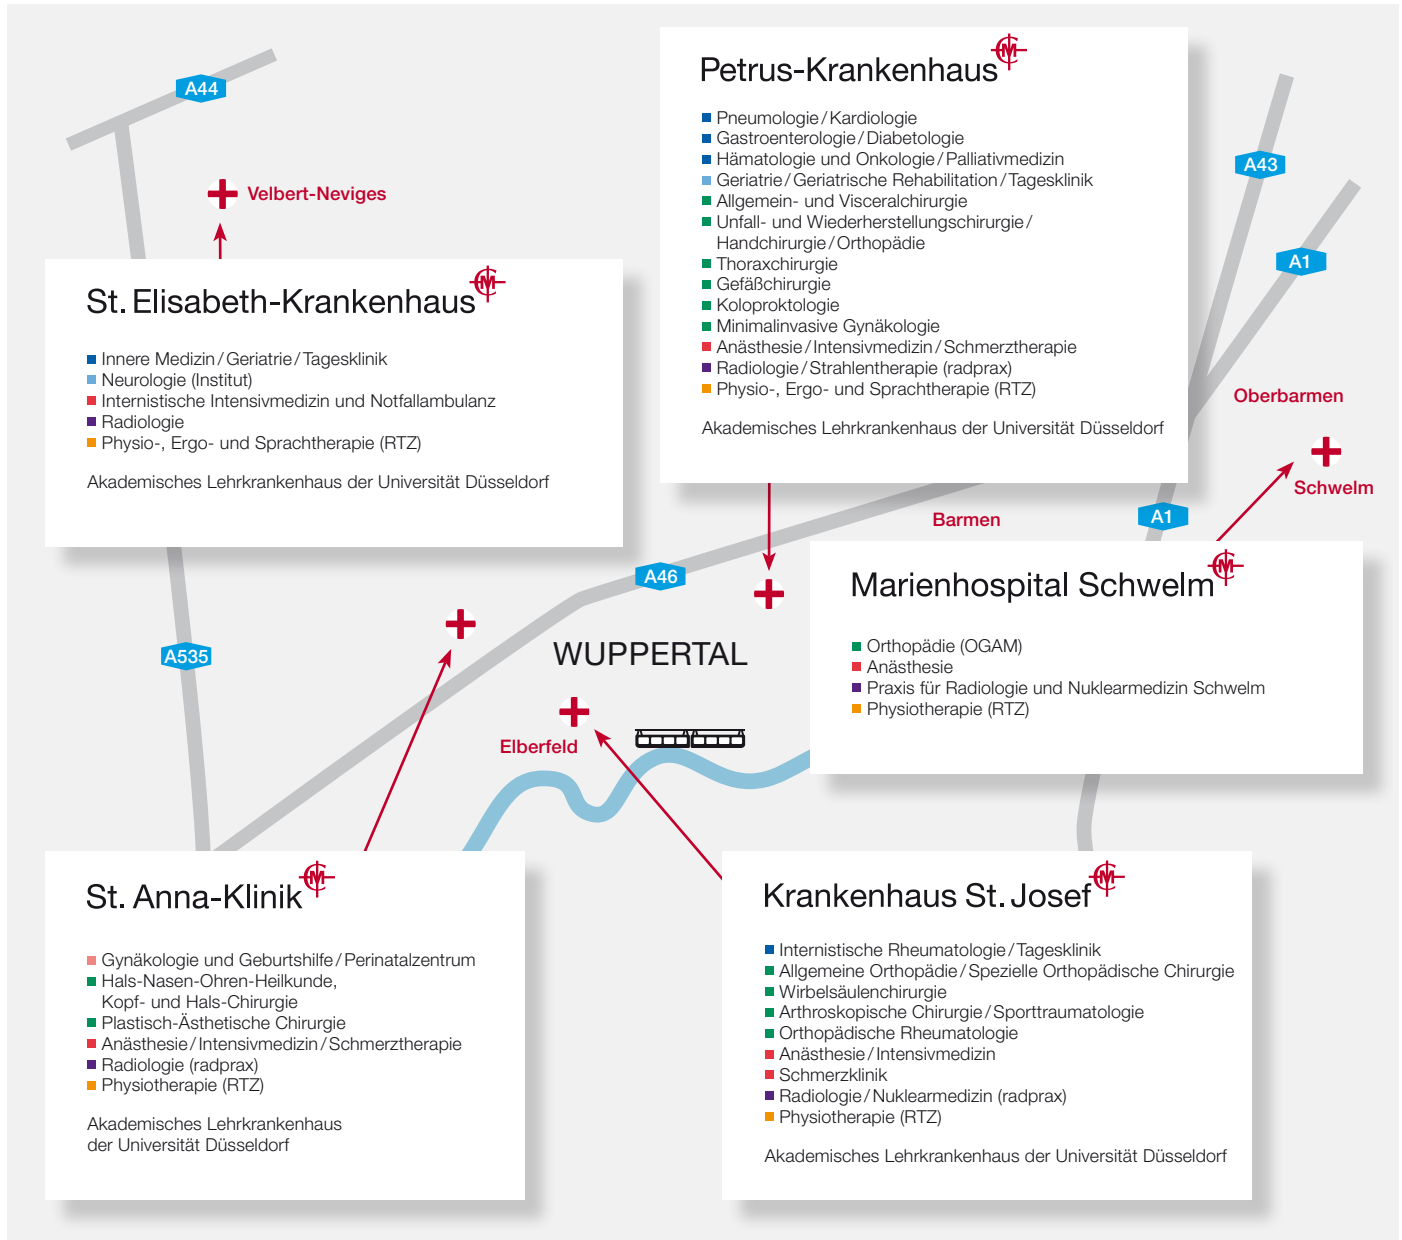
A44

Velbert-Neviges

Petrus-Krankenhaus

Pneumologie / Kardiologie
Gastroenterologie / Diabetologie
Hämatologie und Onkologie / Palliativmedizin
Geriatrie / Geriatrische Rehabilitation / Tagesklinik
Allgemein- und Visceralchirurgie
Unfall- und Wiederherstellungschirurgie / Handchirurgie / Orthopädie
Thoraxchirurgie
Gefäßchirurgie
Koloproktologie
Minimalinvasive Gynäkologie
Anästhesie / Intensivmedizin / Schmerztherapie
Radiologie / Strahlentherapie (radprax)
Physio-, Ergo- und Sprachtherapie (RTZ)

Akademisches Lehrkrankenhaus der Universität Düsseldorf

A43

A1

St. Elisabeth-Krankenhaus

Innere Medizin / Geriatrie / Tagesklinik
Neurologie (Institut)
Internistische Intensivmedizin und Notfallambulanz
Radiologie
Physio-, Ergo- und Sprachtherapie (RTZ)

Akademisches Lehrkrankenhaus der Universität Düsseldorf

Oberbarmen

Schwelm

Barmen

A1

A46

Marienhospital Schwelm

Orthopädie (OGAM)
Anästhesie
Praxis für Radiologie und Nuklearmedizin Schwelm
Physiotherapie (RTZ)

A535

WUPPERTAL

Elberfeld

St. Anna-Klinik

Gynäkologie und Geburtshilfe / Perinatalzentrum
Hals-Nasen-Ohren-Heilkunde, Kopf- und Hals-Chirurgie
Plastisch-Ästhetische Chirurgie
Anästhesie / Intensivmedizin / Schmerztherapie
Radiologie (radprax)
Physiotherapie (RTZ)

Akademisches Lehrkrankenhaus der Universität Düsseldorf

Krankenhaus St. Josef

Internistische Rheumatologie / Tagesklinik
Allgemeine Orthopädie / Spezielle Orthopädische Chirurgie
Wirbelsäulenchirurgie
Arthroskopische Chirurgie / Sporttraumatologie
Orthopädische Rheumatologie
Anästhesie / Intensivmedizin
Schmerzklinik
Radiologie / Nuklearmedizin (radprax)
Physiotherapie (RTZ)

Akademisches Lehrkrankenhaus der Universität Düsseldorf